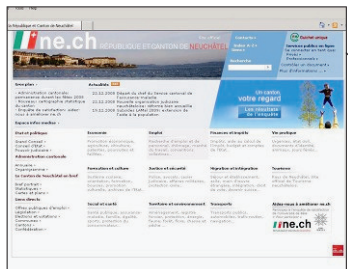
République et Canton de Neuchâtel

ne.ch RÉPUBLIQUE ET CANTON DE NEUCHÂTEL

Contact

Index A-Z

Recherche

Guichet unique

Actualités

Espace info-médias

Etat et politique

Economie

Emploi

Finances et impôts

Vie pratique

Administration cantonale

Formation et culture

Santé et social

Migration et intégration

Tourisme

Le canton de Neuchâtel en bref

Liens directs

Social et santé

Territoire et environnement

Transports

votre regard

Aidez-nous à améliorer ne.ch

ne.ch